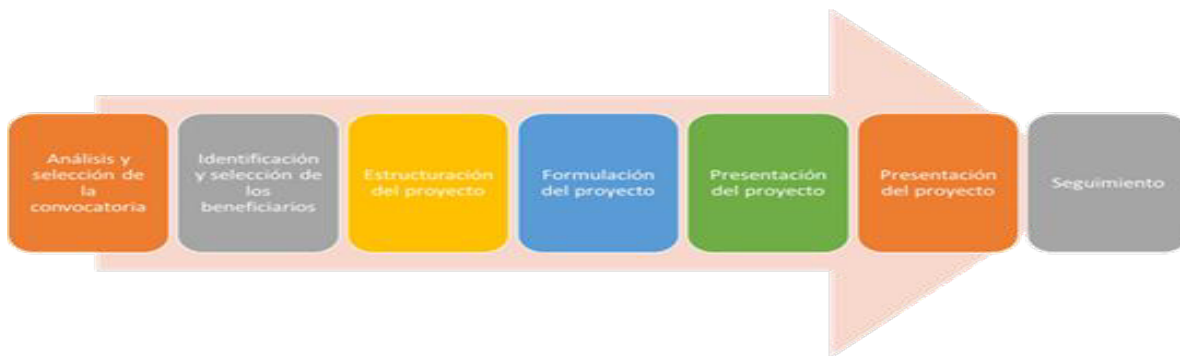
Análisis y selección de la convocatoria

Identificación y selección de los beneficiarios

Estructuración del proyecto

Formulación del proyecto

Presentación del proyecto

Presentación del proyecto

Seguimiento